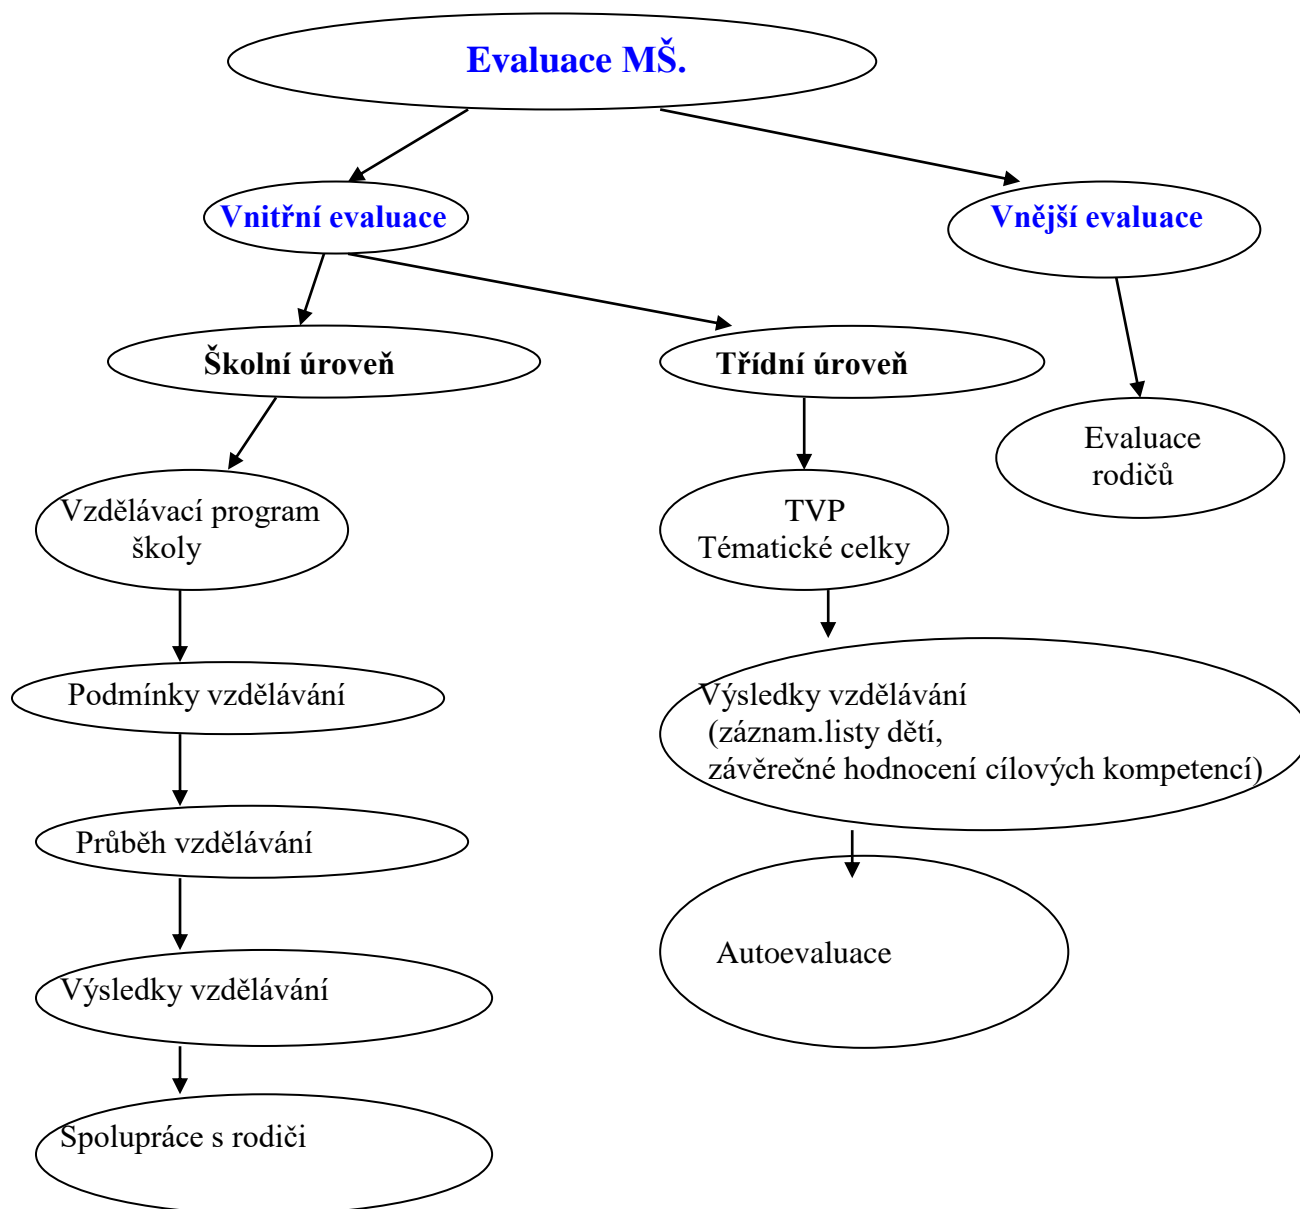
Evaluace MŠ.

Vnitřní evaluace

Vnější evaluace

Školní úroveň

Třídní úroveň

Evaluace rodičů

Vzdělávací program školy

TVP
Tématické celky

Podmínky vzdělávání

Výsledky vzdělávání
(záznam.listy dětí,
závěrečné hodnocení cílových kompetencí)

Průběh vzdělávání

Autoevaluace

Výsledky vzdělávání

Spolupráce s rodiči